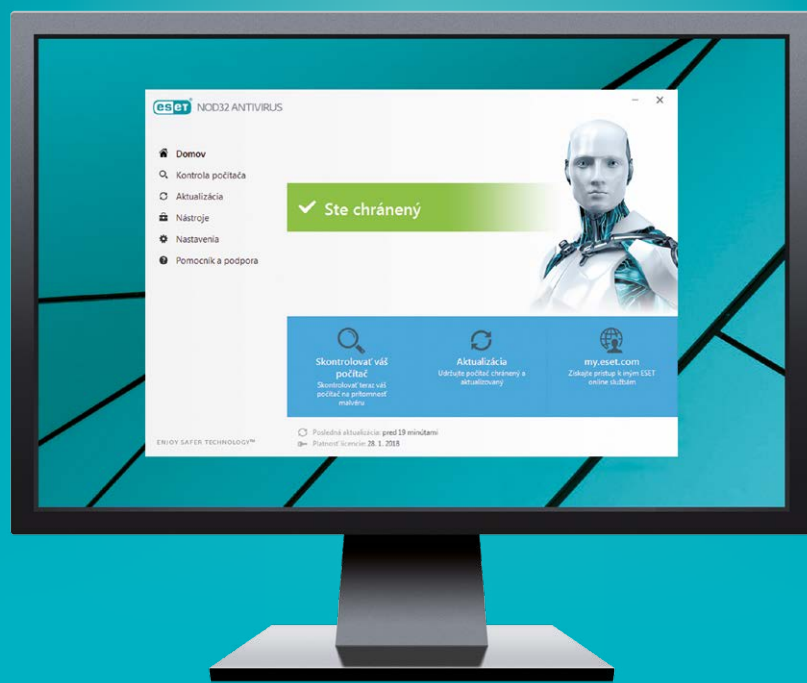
ESET NOD32 ANTIVIRUS

Domov
Kontrola počítača
Aktualizácia
Nástroje
Nastavenia
Pomocník a podpora

Ste chránený

Skontrolovať váš počítač
Skontrolovať teraz váš počítač na prítomnosť malvéru

Aktualizácia
Udržujte počítač chránený a aktualizovaný

my.eset.com
Získajte prístup k iným ESET online službám

ENJOY SAFER TECHNOLOGY™

Posledná aktualizácia: pred 19 minútami
Platnosť licencie: 28. 1. 2018